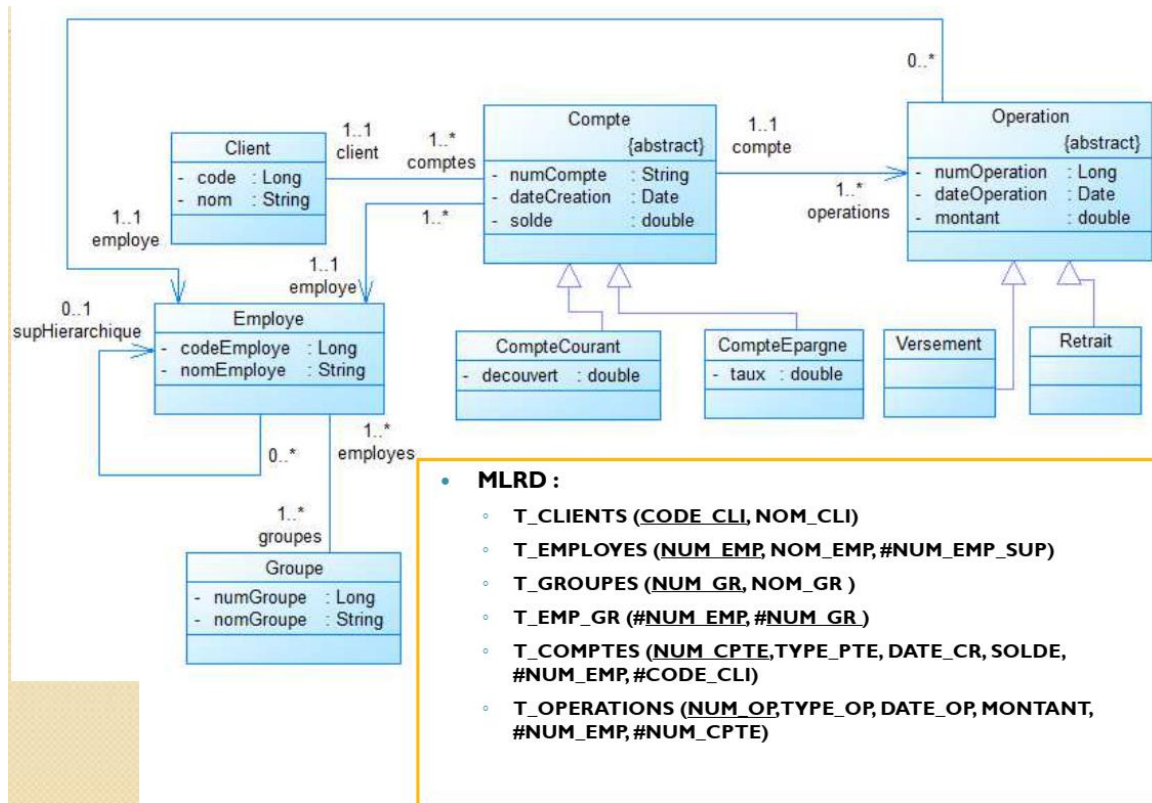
0..*

Client
- code : Long
- nom : String

1..1
client

1..*
comptes

Compte
{abstract}
- numCompte : String
- dateCreation : Date
- solde : double

1..1
compte

1..*
operations

Operation
{abstract}
- numOperation : Long
- dateOperation : Date
- montant : double

1..1
employe

1..*

1..1
employe

0..1
supHierarchique

Employe
- codeEmploye : Long
- nomEmploye : String

CompteCourant
- decouvert : double

CompteEpargne
- taux : double

Versement

Retrait

0..*

1..*
employes

1..*
groupes

Groupe
- numGroupe : Long
- nomGroupe : String

• MLRD :
◦ T_CLIENTS (CODE_CLI, NOM_CLI)
◦ T_EMPLOYES (NUM_EMP, NOM_EMP, #NUM_EMP_SUP)
◦ T_GROUPES (NUM_GR, NOM_GR )
◦ T_EMP_GR (#NUM_EMP, #NUM_GR )
◦ T_COMPTES (NUM_CPTE,TYPE_PTE, DATE_CR, SOLDE, #NUM_EMP, #CODE_CLI)
◦ T_OPERATIONS (NUM_OP,TYPE_OP, DATE_OP, MONTANT, #NUM_EMP, #NUM_CPTE)